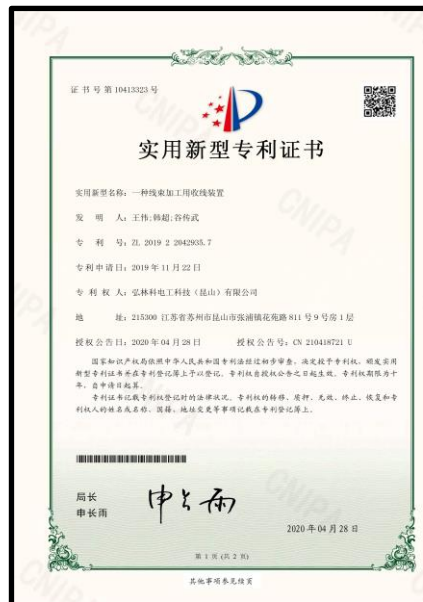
证 书 号 第10413323号

实用新型专利证书

实用新型名称：一种线束加工用收线装置

发 明 人：王伟；韩超；谷传武

专 利 号：ZL 2019 2 2042935.7

专利申请日：2019年11月22日

专 利 权 人：弘林科电工科技（昆山）有限公司

地 址：215300 江苏省苏州市昆山市张浦镇花苑路811号9号房1层

授权公告日：2020年04月28日　　授权公告号：CN 210418721 U

国家知识产权局依照中华人民共和国专利法经过初步审查，决定授予专利权，颁发实用新型专利证书并在专利登记簿上予以登记。专利权自授权公告之日起生效。专利权期限为十年，自申请日起算。

专利证书记载专利权登记时的法律状况。专利权的转移、质押、无效、终止、恢复和专利权人的姓名或名称、国籍、地址变更等事项记载在专利登记簿上。

局长
申长雨

申长雨

2020年04月28日

第1页（共2页）

其他事项参见续页

CNIPA